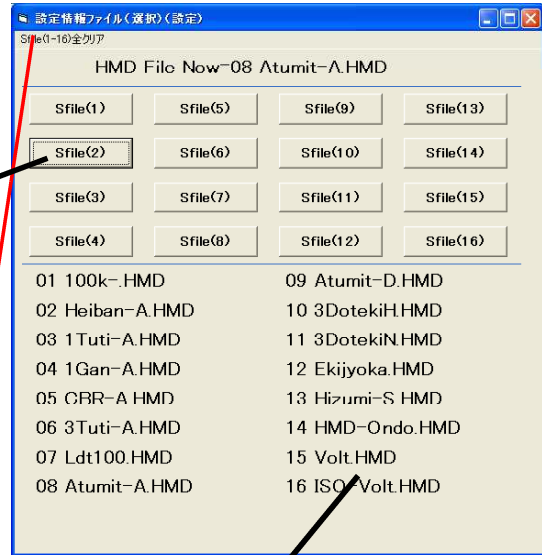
設定情報ファイル（選択）（設定）

Sfile(1-16)全クリア

HMD File Now-08 Atumit-A.HMD

Sfile(1) Sfile(5) Sfile(9) Sfile(13)

Sfile(2) Sfile(6) Sfile(10) Sfile(14)

Sfile(3) Sfile(7) Sfile(11) Sfile(15)

Sfile(4) Sfile(8) Sfile(12) Sfile(16)

01 100k-.HMD
02 Heiban-A.HMD
03 1Tuti-A.HMD
04 1Gan-A.HMD
05 CBR-A.HMD
06 3Tuti-A.HMD
07 Ldt100.HMD
08 Atumit-A.HMD

09 Atumit-D.HMD
10 3DotekiH.HMD
11 3DotekiN.HMD
12 Ekijyoka.HMD
13 Hizumi-S.HMD
14 HMD-Ondo.HMD
15 Volt.HMD
16 ISO-Volt.HMD